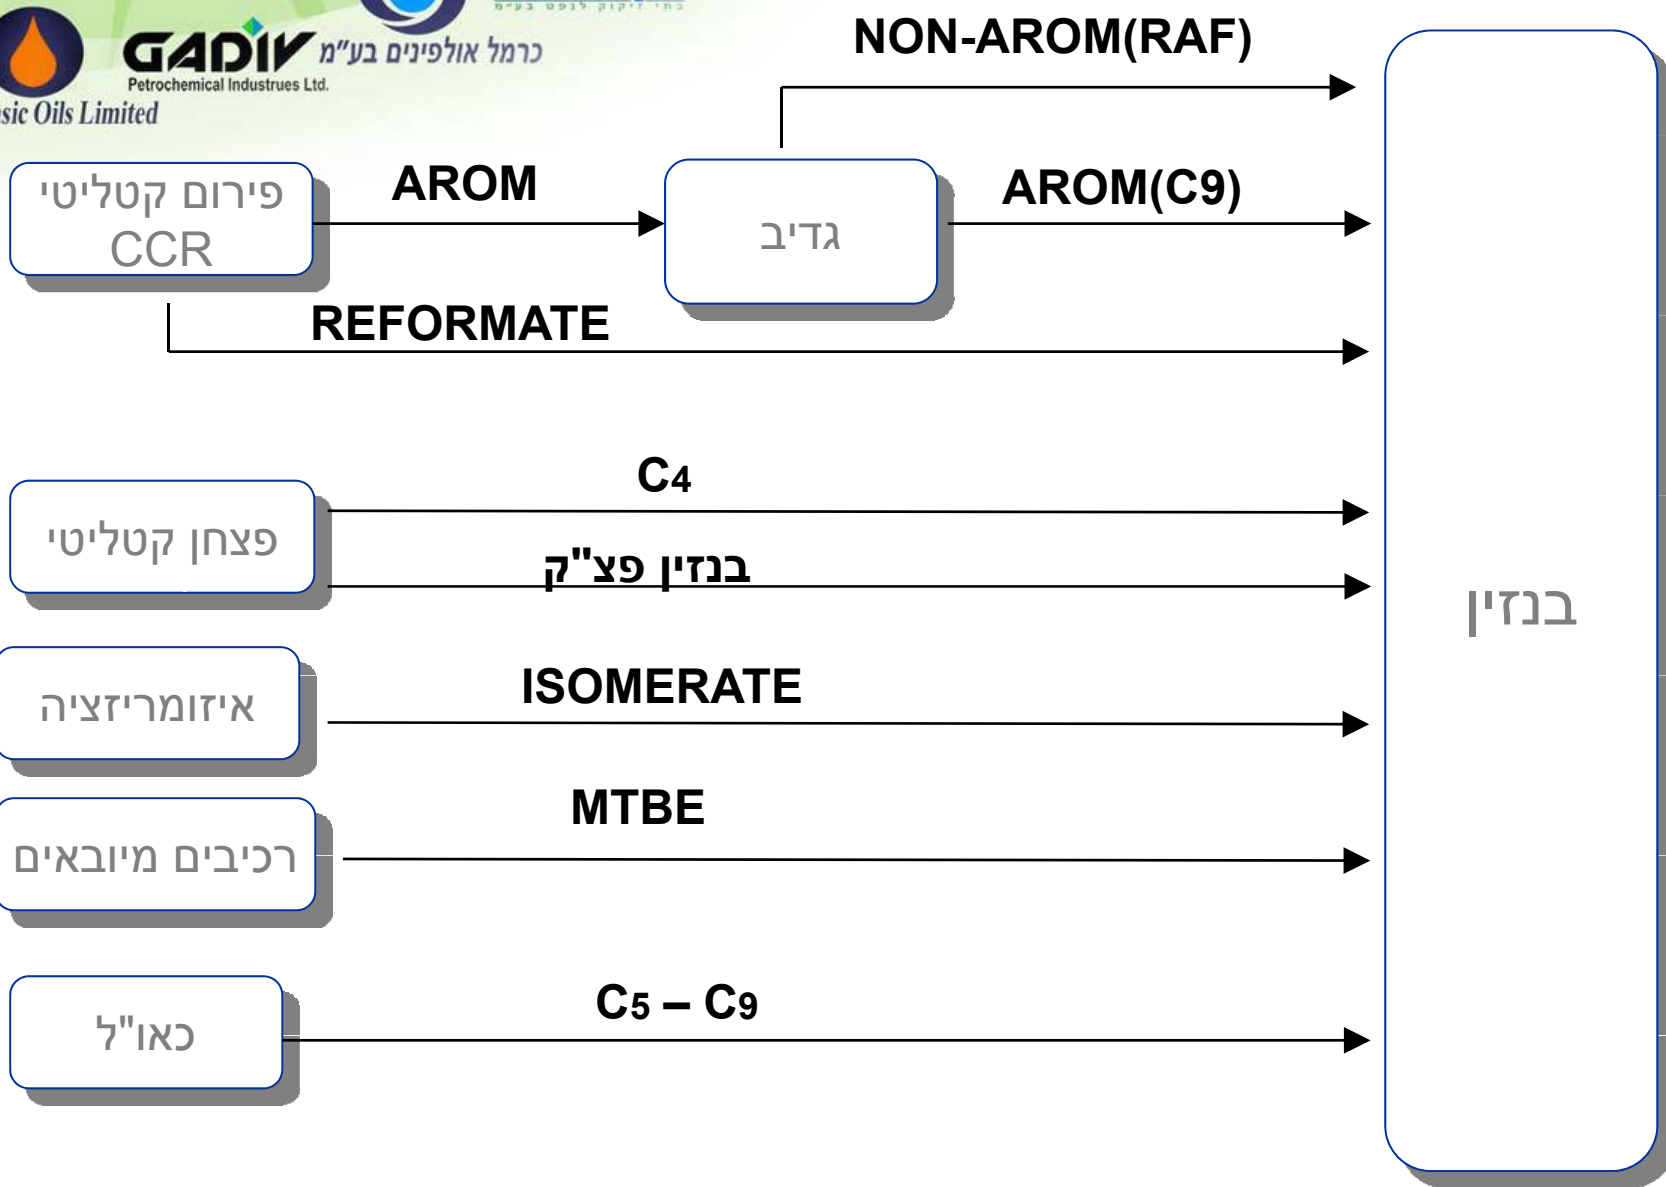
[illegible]

GADIV כרמל אולפינים בע"מ
Petrochemical Industrues Ltd.
sic Oils Limited

NON-AROM(RAF)

פירום קטליטי CCR

AROM

גדיב

AROM(C9)

REFORMATE

$C_4$

פצחן קטליטי

בנזין פצ"ק

בנזין

איזומריזציה

ISOMERATE

MTBE

רכיבים מיובאים

כאו"ל

$C_5 – C_9$